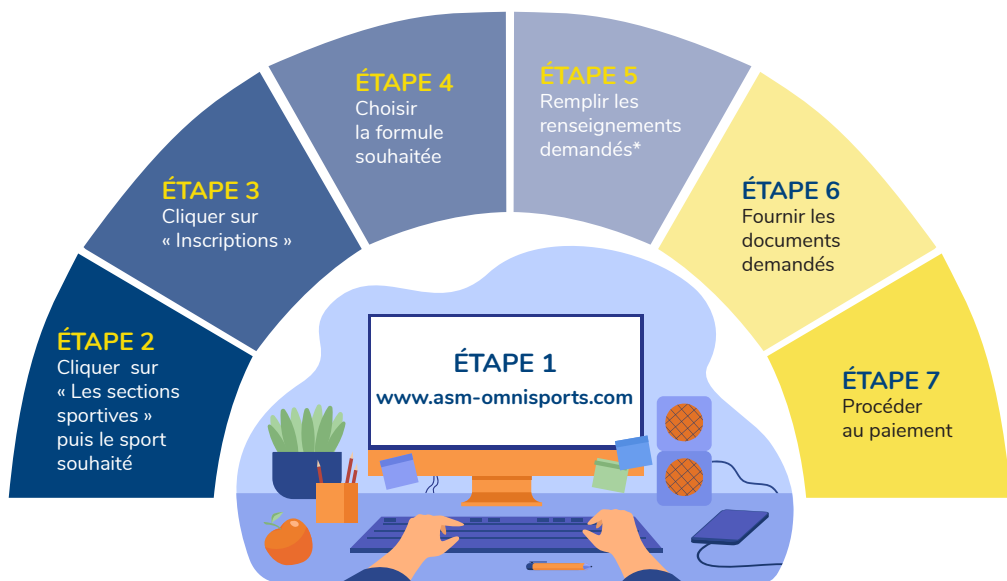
ÉTAPE 1
www.asm-omnisports.com

ÉTAPE 2
Cliquer sur « Les sections sportives » puis le sport souhaité

ÉTAPE 3
Cliquer sur « Inscriptions »

ÉTAPE 4
Choisir la formule souhaitée

ÉTAPE 5
Remplir les renseignements demandés*

ÉTAPE 6
Fournir les documents demandés

ÉTAPE 7
Procéder au paiement